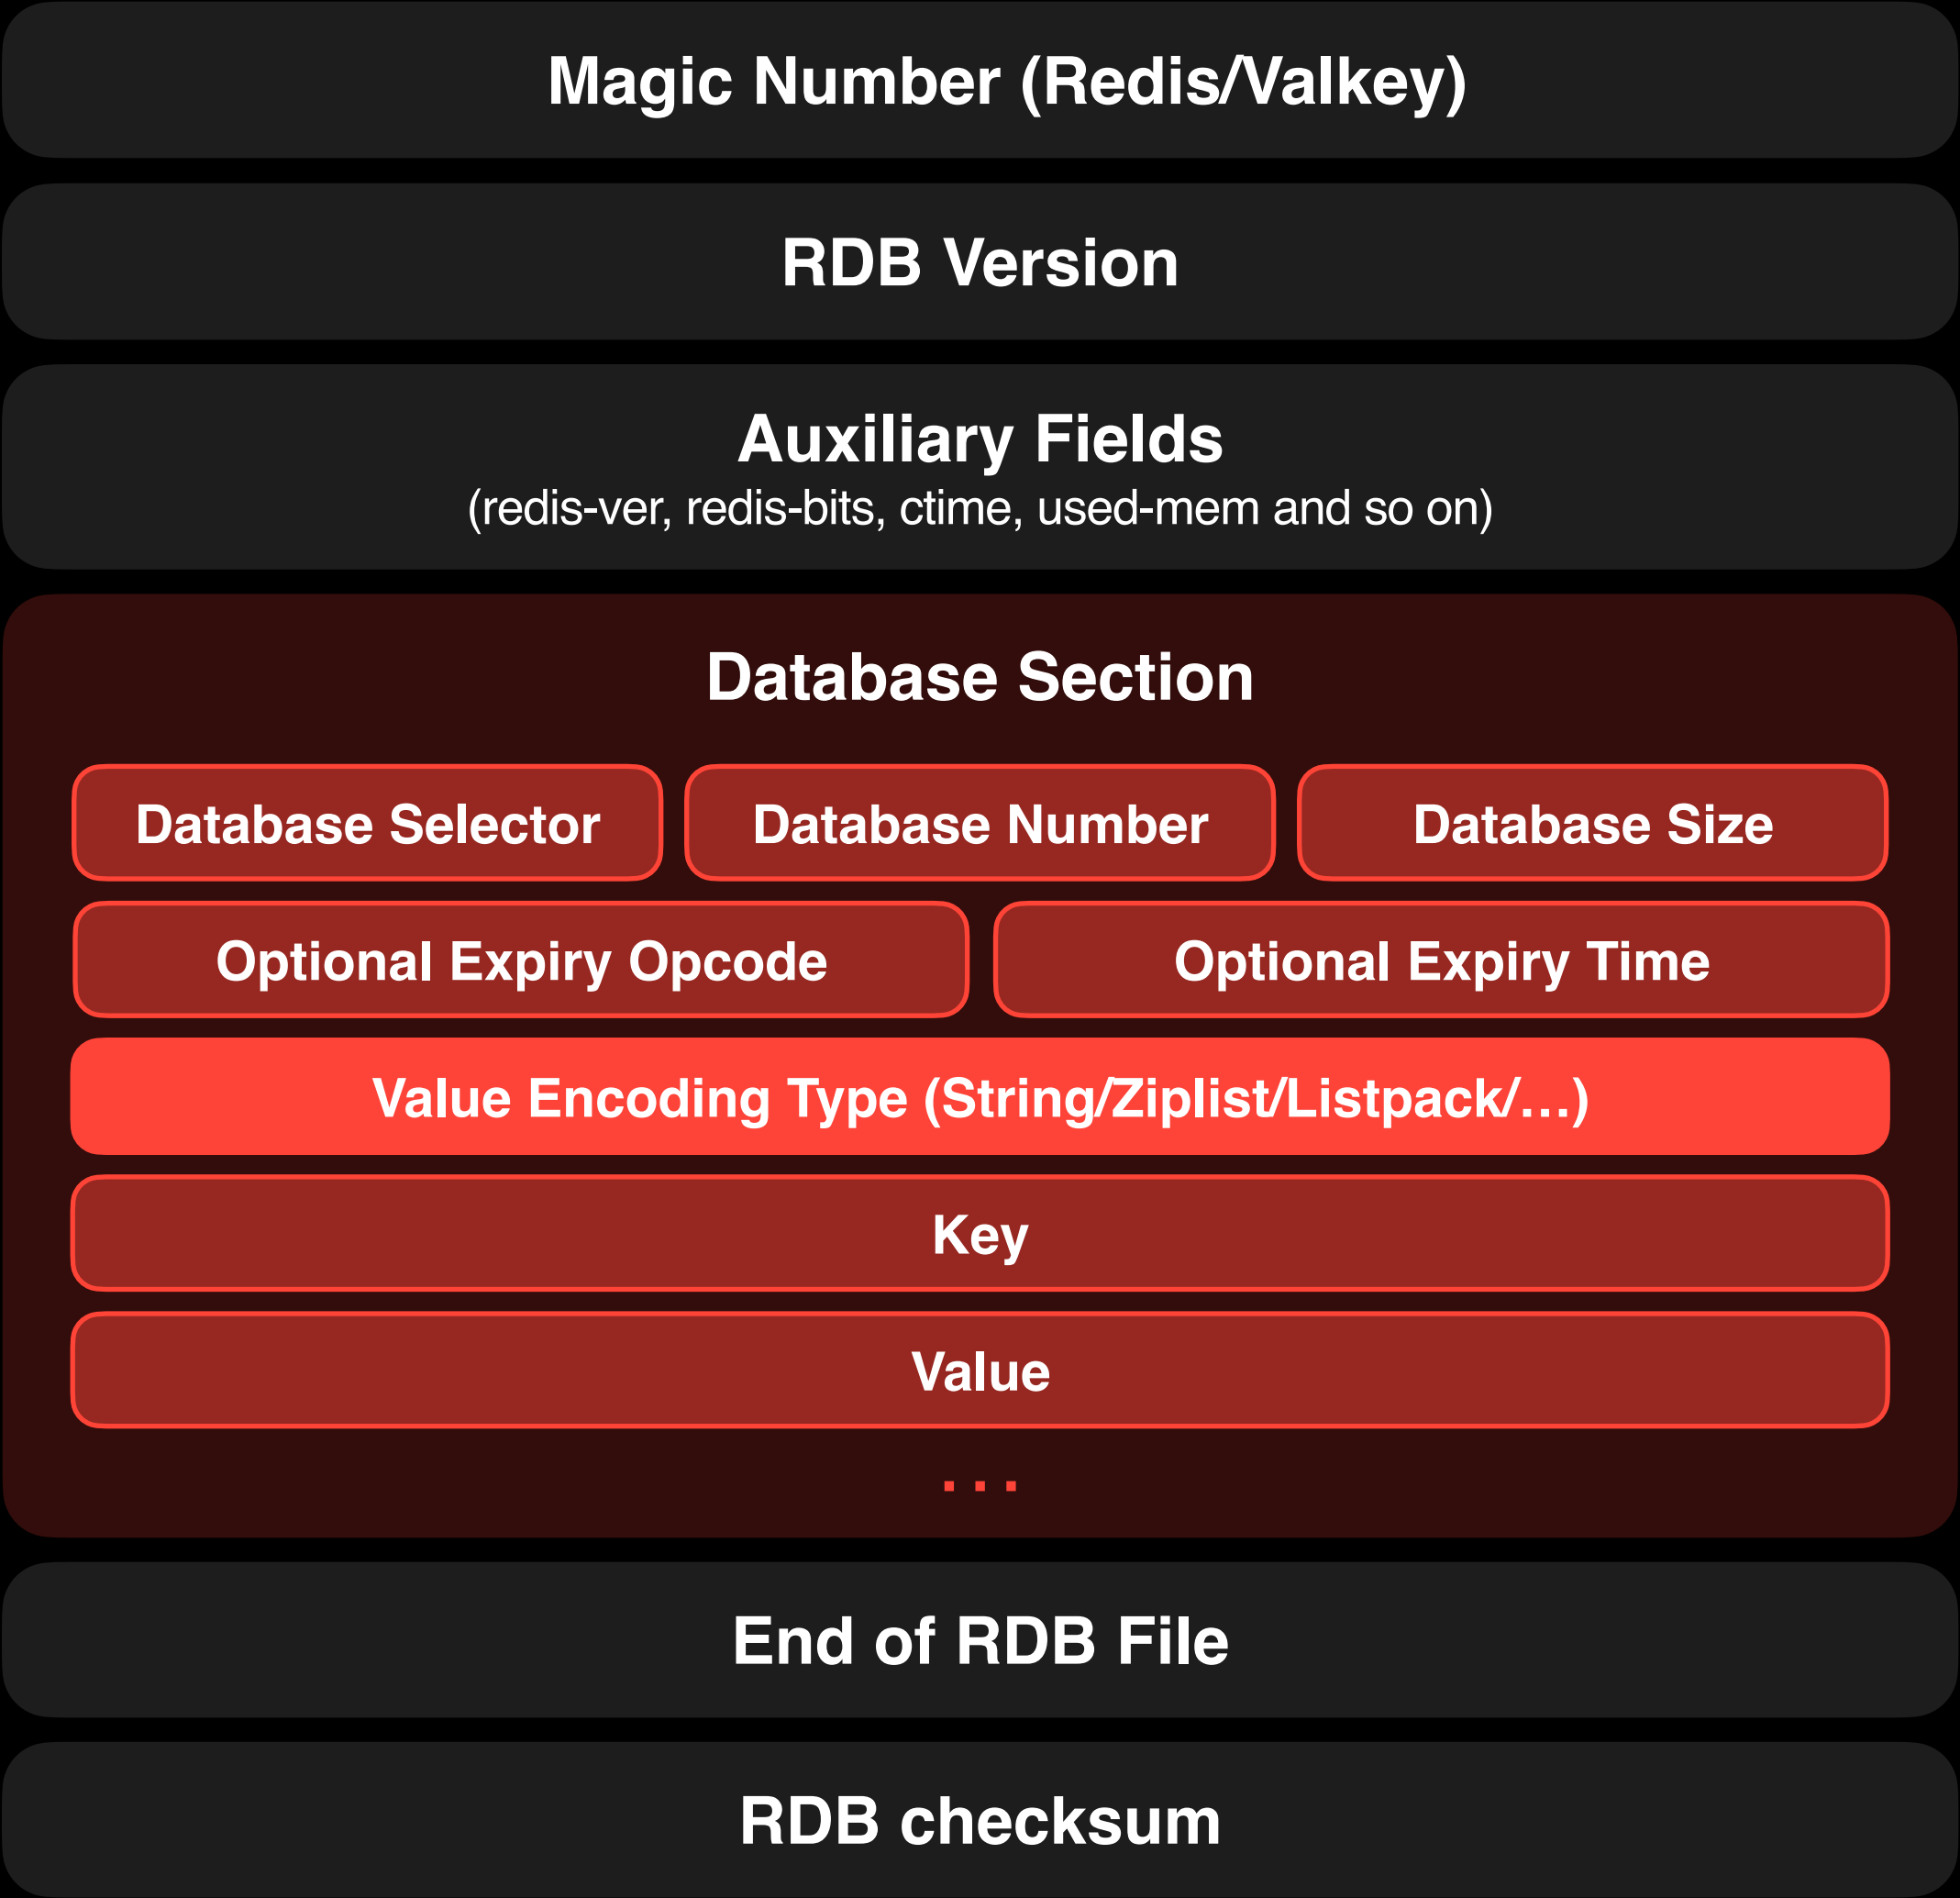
Magic Number (Redis/Valkey)

RDB Version

Auxiliary Fields
(redis-ver, redis-bits, ctime, used-mem and so on)

Database Section

Database Selector

Database Number

Database Size

Optional Expiry Opcode

Optional Expiry Time

Value Encoding Type (String/Ziplist/Listpack/...)

Key

Value

...

End of RDB File

RDB checksum